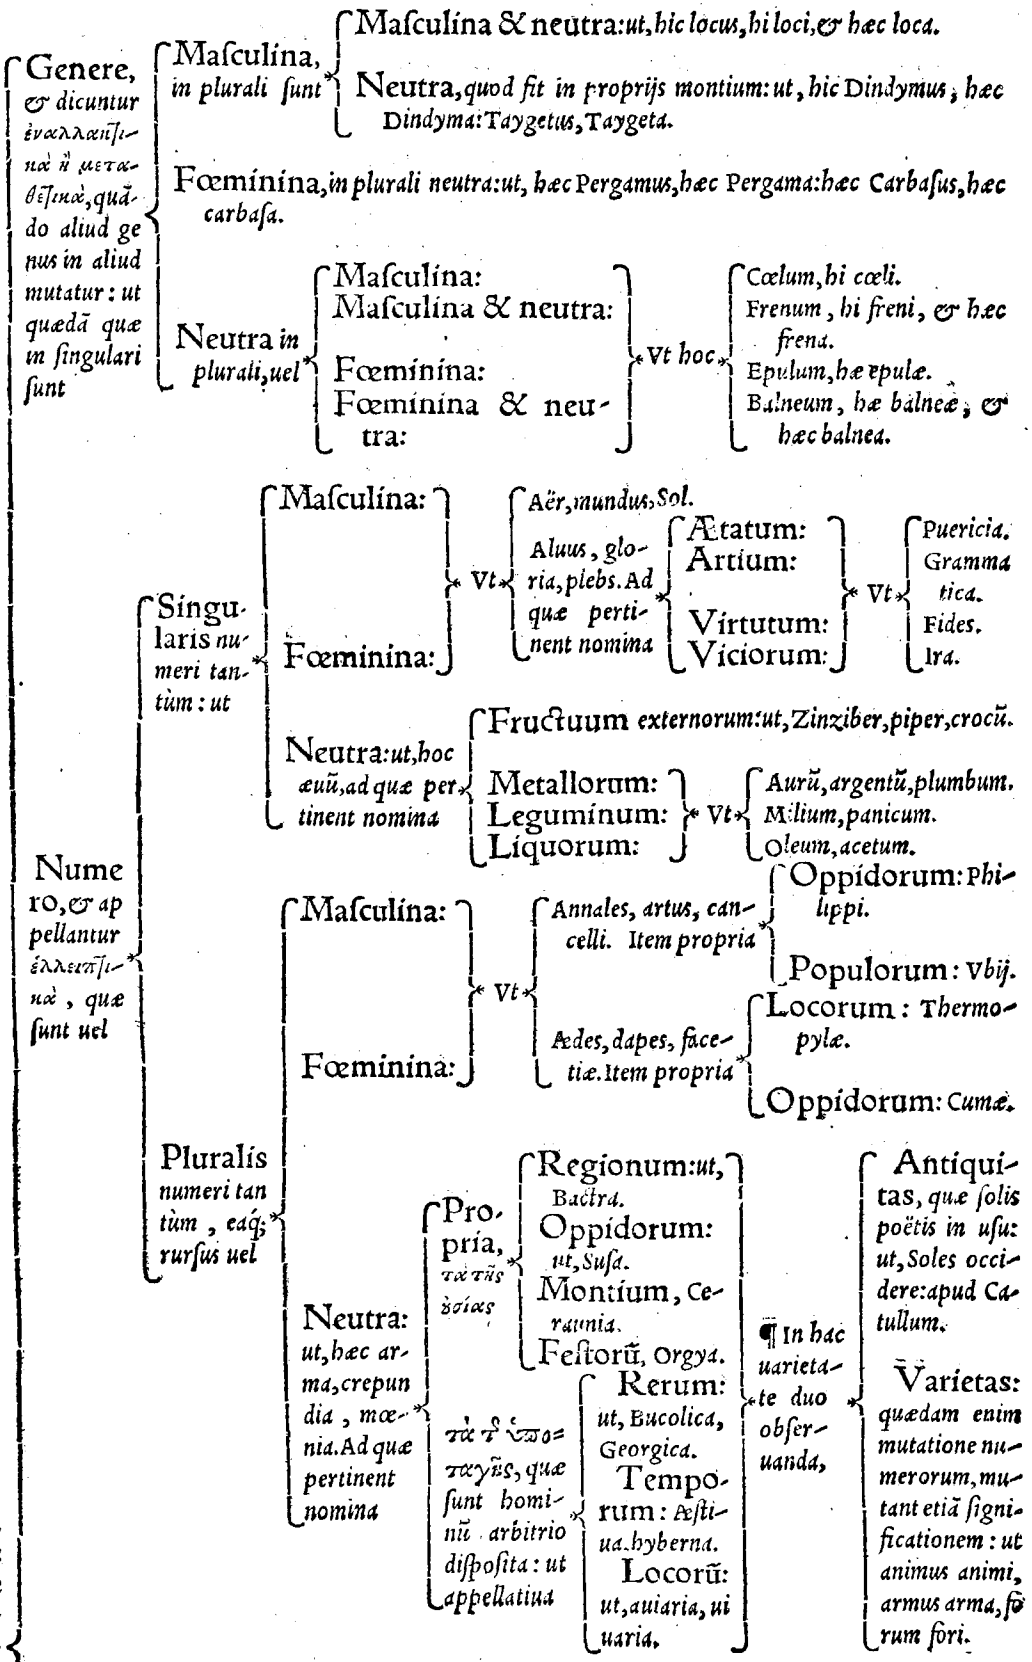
Genere, & dicuntur ἐναλλακτικὰ ἢ μεταθετικὰ, quãdo aliud genus in aliud mutatur: ut quædã quæ in singulari sunt

Masculina, in plurali sunt

Masculina & neutra: ut, hic locus, hi loci, & hæc loca.

Neutra, quod fit in proprijs montium: ut, hic Dindymus, hæc Dindyma: Taygetus, Taygeta.

Fœminina, in plurali neutra: ut, hæc Pergamus, hæc Pergama: hæc Carbasus, hæc carbasa.

Neutra in plurali, uel

Masculina:
Masculina & neutra:
Fœminina:
Fœminina & neutra:

Vt hoc

Cœlum, hi cœli.
Frenum, hi freni, & hæc frena.
Epulum, hæ epulæ.
Balneum, hæ balneæ, & hæc balnea.

Numero, & appellantur ἐλλειπτικὰ, quæ sunt uel

Singularis numeri tantùm: ut

Masculina:
Fœminina:

Vt

Aër, mundus, Sol.
Aluus, gloria, plebs. Ad quæ pertinent nomina

Ætatum:
Artium:
Virtutum:
Viciorum:

Vt

Puericia.
Grammatica.
Fides.
Ira.

Neutra: ut, hoc æuũ, ad quæ pertinent nomina

Fructuum externorum: ut, Zinziber, piper, crocũ.
Metallorum:
Leguminum:
Liquorum:

Vt

Aurũ, argentũ, plumbum.
Milium, panicum.
Oleum, acetum.

Pluralis numeri tantùm, eaq; rursus uel

Masculina:
Fœminina:

Vt

Annales, artus, cancelli. Item propria

Oppidorum: Philippi.
Populorum: Vbij.

Ædes, dapes, facetiæ. Item propria

Locorum: Thermopylæ.
Oppidorum: Cumæ.

Neutra: ut, hæc arma, crepundia, mœnia. Ad quæ pertinent nomina

Propria, τὰ τῆς ὀσίας

Regionum: ut, Bactra.
Oppidorum: ut, Susa.
Montium, Ceraunia.
Festorũ, Orgya.

τὰ τ' ὑποταγῆς, quæ sunt hominũ arbitrio disposita: ut appellatiua

Rerum: ut, Bucolica, Georgica.
Temporum: Æstiua, hyberna.
Locorũ: ut, auiaria, uiuaria.

¶ In hac uarietate duo obseruanda,

Antiquitas, quæ solis poëtis in usu: ut, Soles occidere: apud Catullum.

Varietas: quædam enim mutatione numerorum, mutant etiã significationem: ut animus animi, armus arma, forum fori.